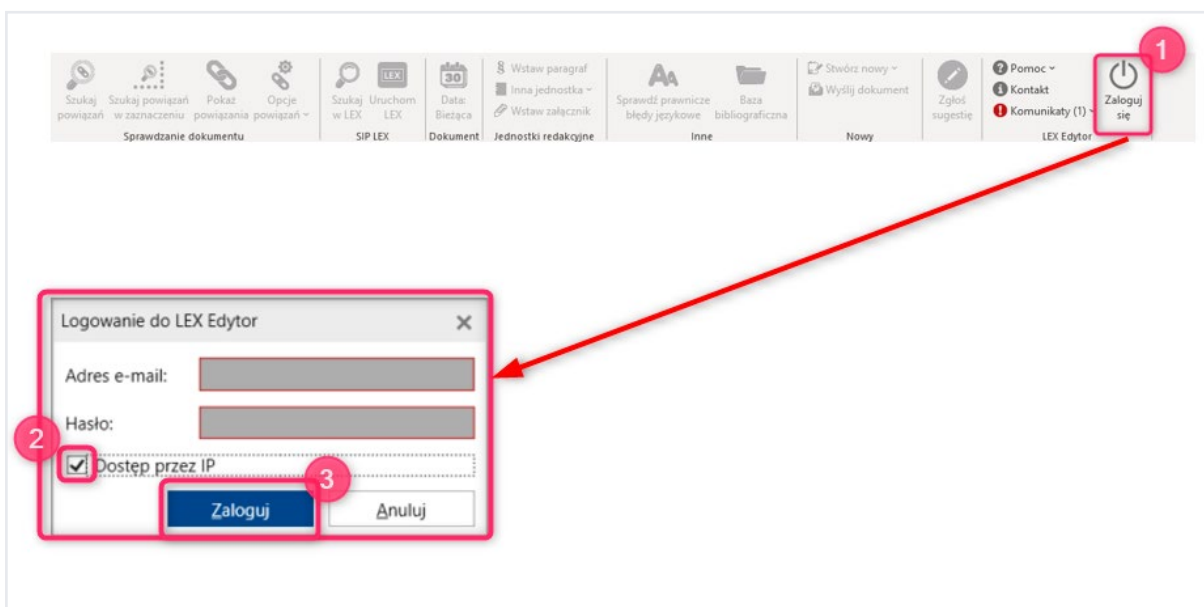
Szukaj powiązań
Szukaj powiązań w zaznaczeniu
Pokaż powiązania
Opcje powiązań
Sprawdzanie dokumentu

Szukaj w LEX
Uruchom LEX
SIP LEX

Data: Bieżąca
Dokument

Wstaw paragraf
Inna jednostka
Wstaw załącznik
Jednostki redakcyjne

Sprawdź prawnicze błędy językowe
Baza bibliograficzna
Inne

Stwórz nowy
Wyślij dokument
Nowy

Zgłoś sugestię

Pomoc
Kontakt
Komunikaty (1)
LEX Edytor

Zaloguj się

1

Logowanie do LEX Edytor

Adres e-mail:

Hasło:

2

Dostęp przez IP

3

Zaloguj

Anuluj